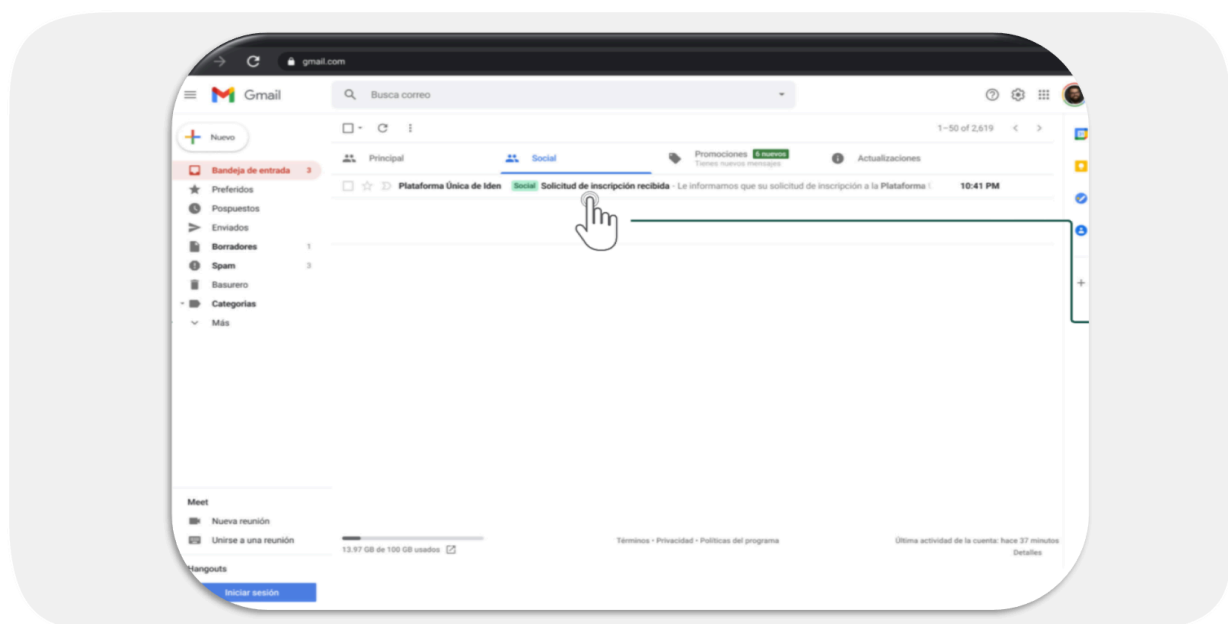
gmail.com

Gmail

Busca correo

Nuevo

Bandeja de entrada 3
Preferidos
Pospuestos
Enviados
Borradores 1
Spam 3
Basurero
Categorías
Más

1–50 of 2,619

Principal
Social
Promociones 6 nuevos
Tienes nuevos mensajes
Actualizaciones

Plataforma Única de Iden Social Solicitud de inscripción recibida - Le informamos que su solicitud de inscripción a la Plataforma 10:41 PM

Meet
Nueva reunión
Unirse a una reunión

Hangouts
Iniciar sesión

13.97 GB de 100 GB usados

Términos · Privacidad · Políticas del programa

Última actividad de la cuenta: hace 37 minutos
Detalles